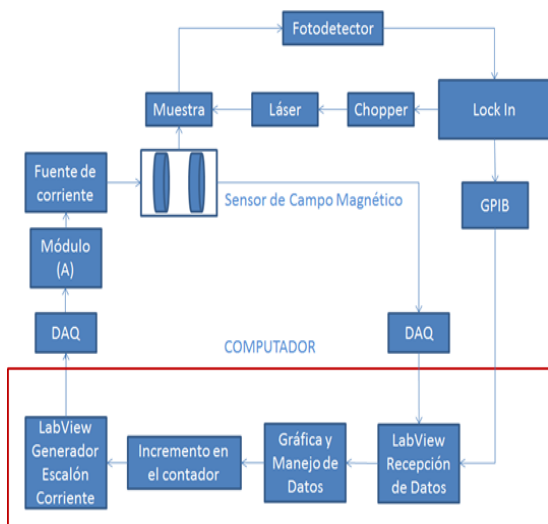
Fotodetector

Muestra

Láser

Chopper

Lock In

Fuente de corriente

Sensor de Campo Magnético

GPIB

Módulo (A)

DAQ

DAQ

COMPUTADOR

LabView Generador Escalón Corriente

Incremento en el contador

Gráfica y Manejo de Datos

LabView Recepción de Datos